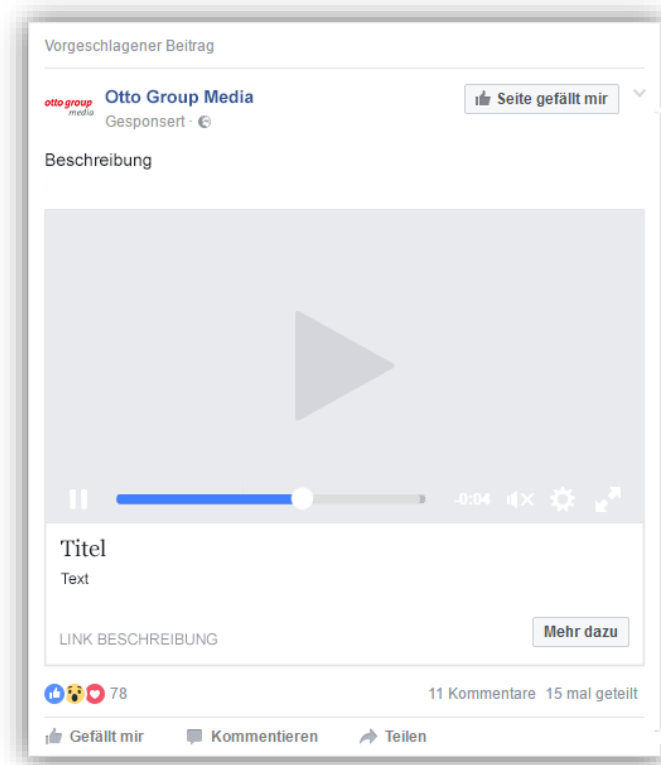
Vorgeschlagener Beitrag

otto group media

Otto Group Media
Gesponsert ·

Seite gefällt mir

Beschreibung

-0:04

Titel
Text

LINK BESCHREIBUNG

Mehr dazu

78

11 Kommentare 15 mal geteilt

Gefällt mir Kommentieren Teilen